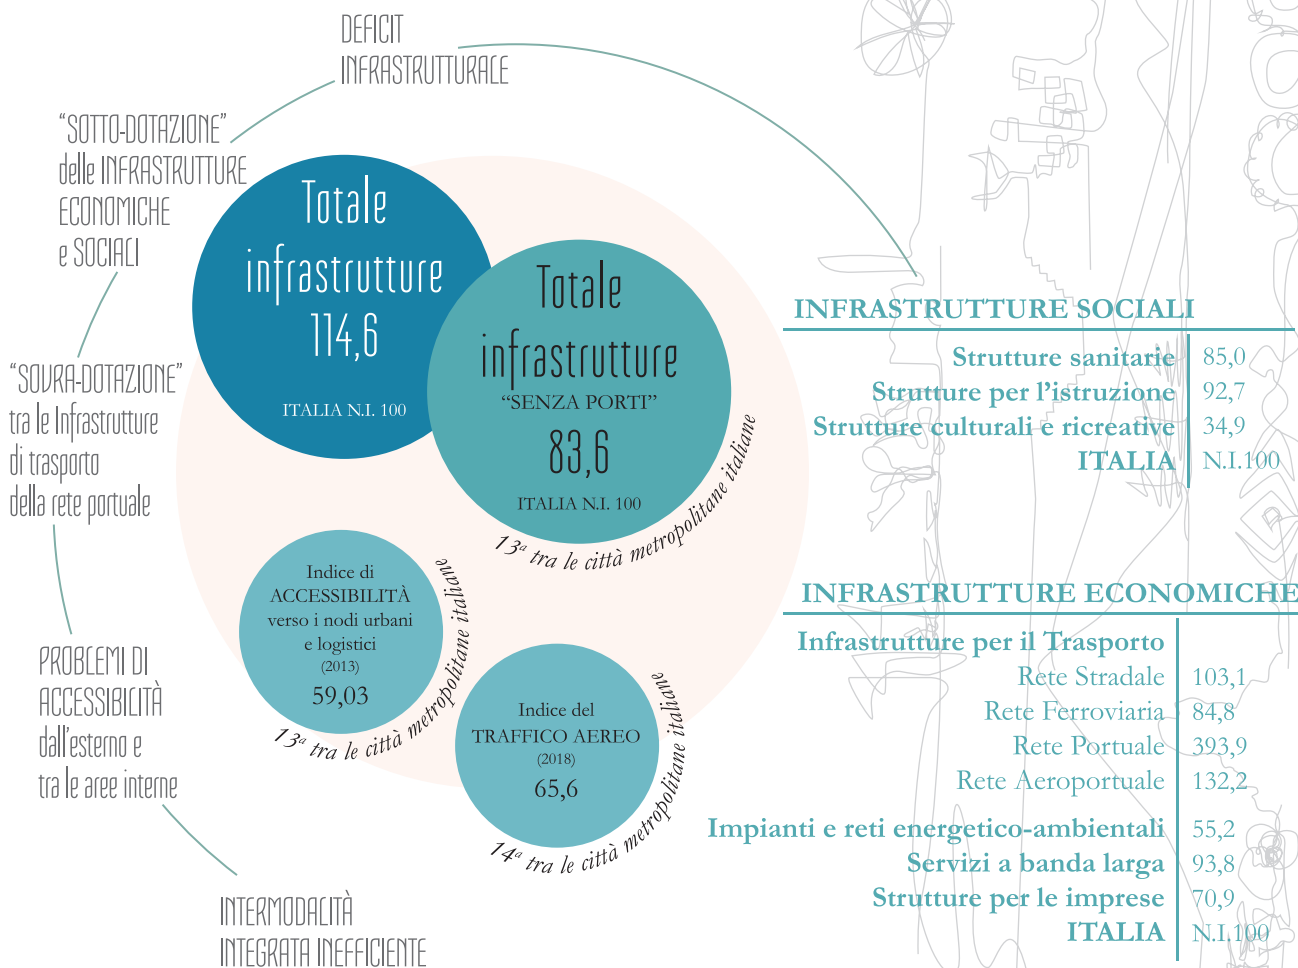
DEFICIT INFRASTRUTTURALE

"SOTTO-DOTAZIONE" delle INFRASTRUTTURE ECONOMICHE e SOCIALI

"SOVRA-DOTAZIONE" tra le Infrastrutture di trasporto della rete portuale

PROBLEMI DI ACCESSIBILITÀ dall'esterno e tra le aree interne

INTERMODALITÀ INTEGRATA INEFFICIENTE

Totale infrastrutture 114,6
ITALIA N.I. 100

Totale infrastrutture "SENZA PORTI" 83,6
ITALIA N.I. 100
$13^a$ tra le città metropolitane italiane

Indice di ACCESSIBILITÀ verso i nodi urbani e logistici (2013) 59,03
$13^a$ tra le città metropolitane italiane

Indice del TRAFFICO AEREO (2018) 65,6
$14^a$ tra le città metropolitane italiane

INFRASTRUTTURE SOCIALI

| | |
|---|---|
| Strutture sanitarie | 85,0 |
| Strutture per l'istruzione | 92,7 |
| Strutture culturali e ricreative | 34,9 |
| ITALIA | N.I.100 |

INFRASTRUTTURE ECONOMICHE

| | |
|---|---|
| Infrastrutture per il Trasporto | |
| Rete Stradale | 103,1 |
| Rete Ferroviaria | 84,8 |
| Rete Portuale | 393,9 |
| Rete Aeroportuale | 132,2 |
| Impianti e reti energetico-ambientali | 55,2 |
| Servizi a banda larga | 93,8 |
| Strutture per le imprese | 70,9 |
| ITALIA | N.I.100 |